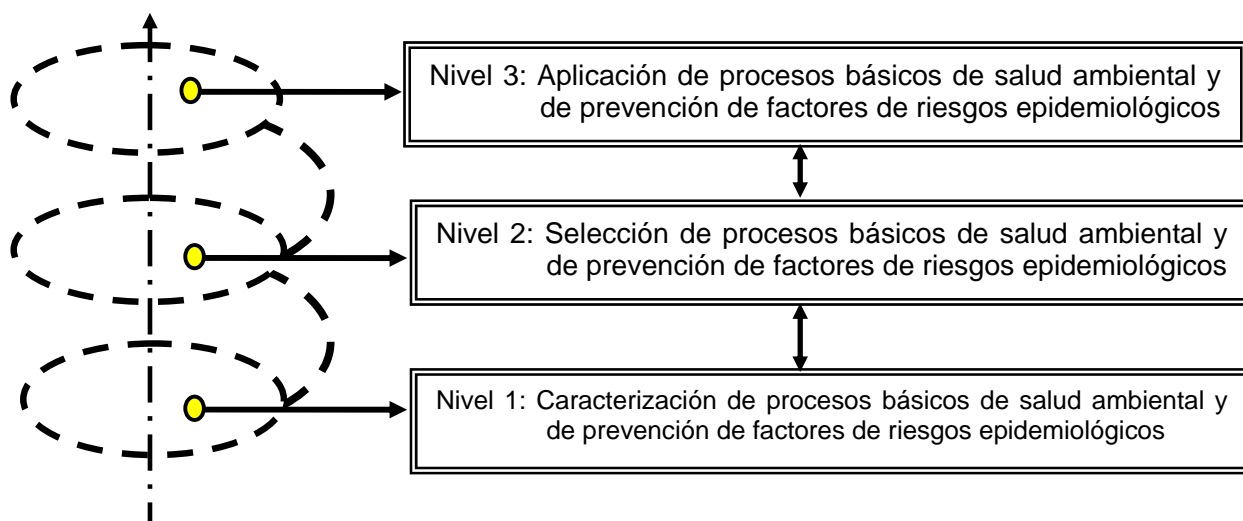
Nivel 3: Aplicación de procesos básicos de salud ambiental y de prevención de factores de riesgos epidemiológicos

Nivel 2: Selección de procesos básicos de salud ambiental y de prevención de factores de riesgos epidemiológicos

Nivel 1: Caracterización de procesos básicos de salud ambiental y de prevención de factores de riesgos epidemiológicos